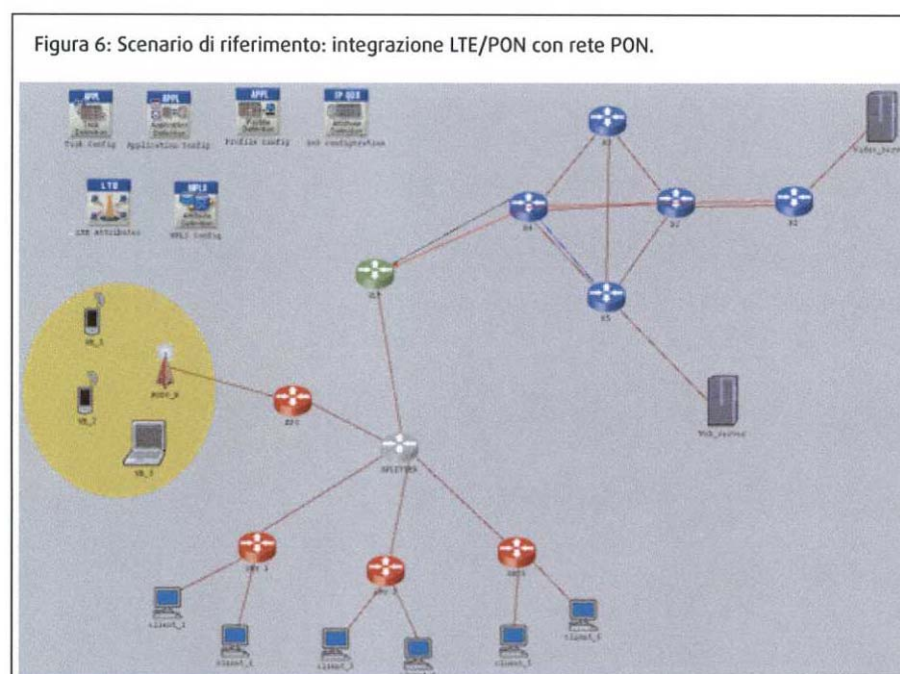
Figura 6: Scenario di riferimento: integrazione LTE/PON con rete PON.

APPL
Task Config
APPL
Application Config
APPL
Profile Config
IP QOS
QoS Configuration
LTE
LTE Attributes
MPLS
MPLS Config

R3
R4
R2
R1
R5
Video_Server
OLT
UE_1
UE_2
UE_3
ENOD_B
EPC
SPLITTER
Web_Server
ONU_1
ONU_2
ONU3
client_1
client_2
client_3
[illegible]
client_5
client_6